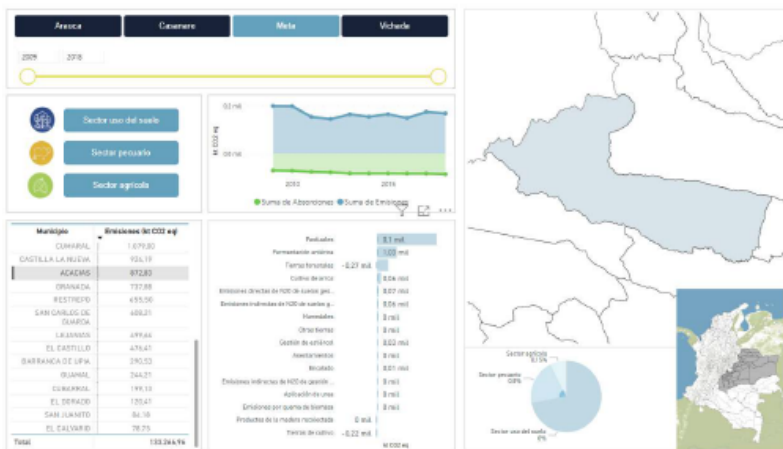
Arauca

Casanare

Meta

Vichada

2009

2018

Sector uso del suelo

Sector pecuario

Sector agrícola

0,2 mil

0,0 mil

kt CO2 eq

2013

2016

● Suma de Absorciones ● Suma de Emisiones

| Municipio | Emisiones (kt CO2 eq) |
|---|---|
| CUMARAL | 1.079,30 |
| CASTILLA LA NUEVA | 926,19 |
| ACACÍAS | 872,83 |
| GRANADA | 737,88 |
| RESTREPO | 655,50 |
| SAN CARLOS DE GUAROA | 608,21 |
| LEJANÍAS | 499,66 |
| EL CASTILLO | 478,41 |
| BARRANCA DE UPÍA | 290,53 |
| GUAMAL | 244,21 |
| CUMARIBO | 199,13 |
| EL DORADO | 120,41 |
| SAN JUANITO | 84,18 |
| EL CALVARIO | 78,23 |
| Total | 133.266,96 |

Pastizales | 0,1 mil
Fermentación entérica | 1,03 mil
Tierras forestales | -0,27 mil
Cultivo de arroz | 0,04 mil
Emisiones directas de N2O de suelos gest... | 0,07 mil
Emisiones indirectas de N2O de suelos g... | 0,06 mil
Humedales | 0 mil
Otras tierras | 0 mil
Gestión de estiércol | 0,02 mil
Asentamientos | 0 mil
Encalado | 0,01 mil
Emisiones indirectas de N2O de gestión ... | 0 mil
Aplicación de urea | 0 mil
Emisiones por quema de biomasa | 0 mil
Productos de la madera recolectada | 0 mil
Tierras de cultivo | -0,22 mil
kt CO2 eq

Sector agrícola 0,1%
Sector pecuario 0,8%
Sector uso del suelo 6%